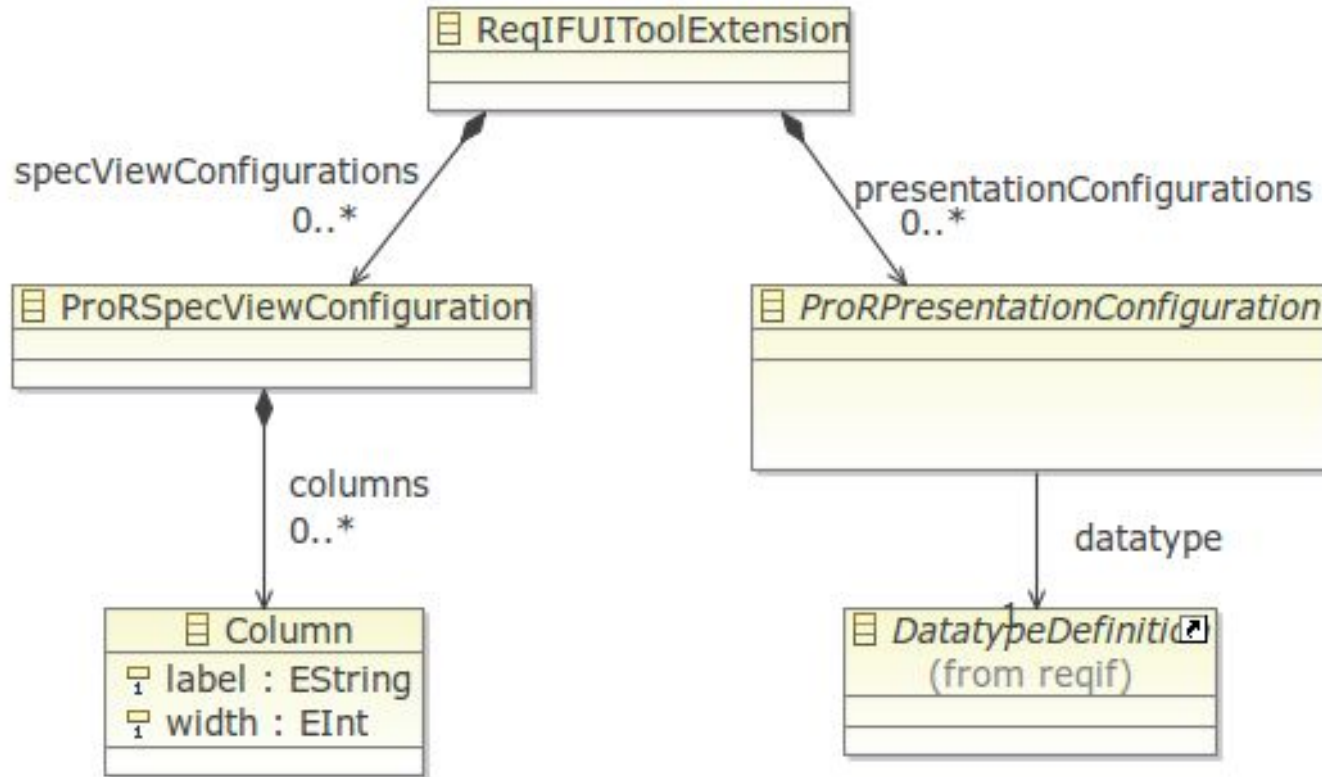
ReqIFUIToolExtension

specViewConfigurations
0..*

presentationConfigurations
0..*

ProRSpecViewConfiguration

ProRPresentationConfiguration

columns
0..*

datatype

Column
label : EString
width : EInt

1

DatatypeDefinitio
(from reqif)